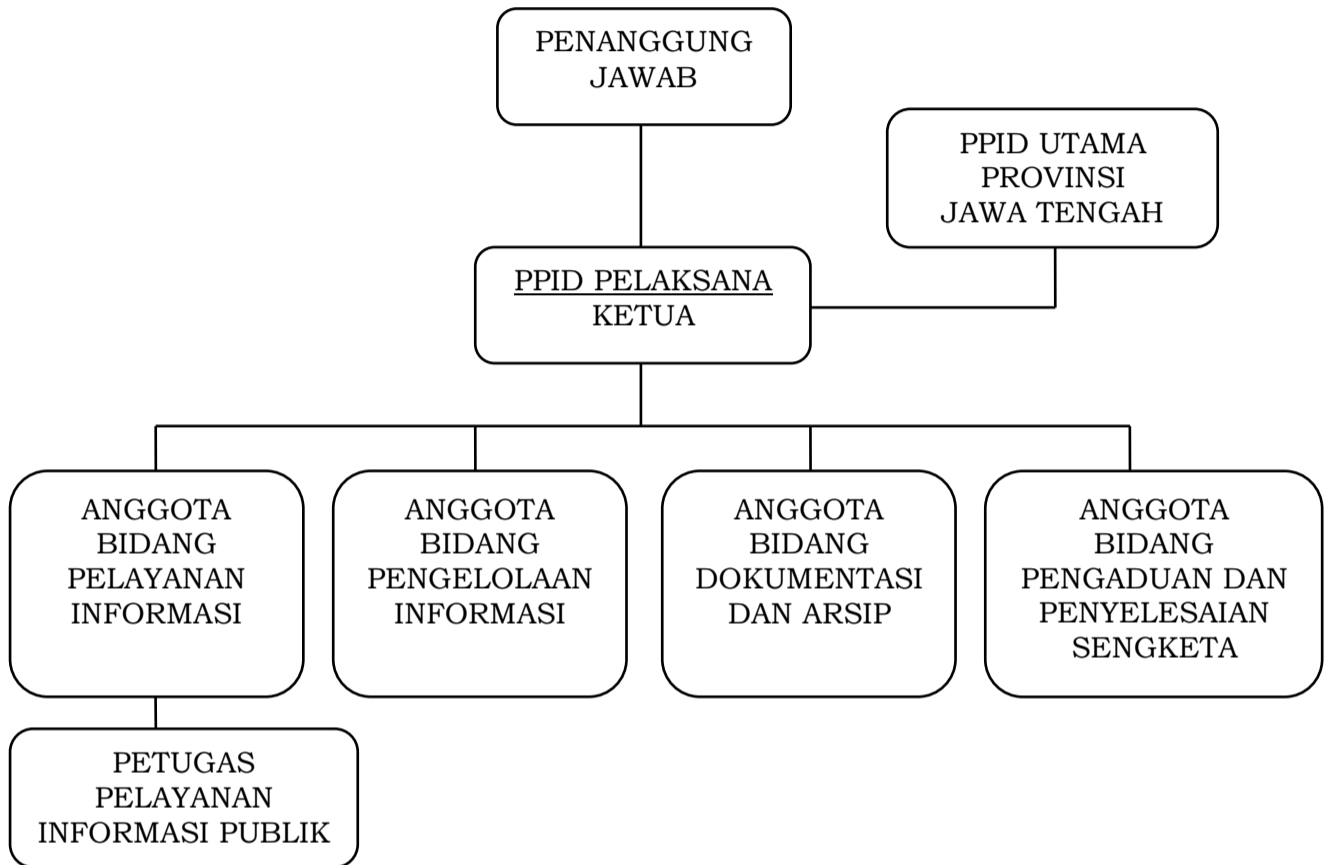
PENANGGUNG JAWAB

PPID UTAMA PROVINSI JAWA TENGAH

PPID PELAKSANA
KETUA

ANGGOTA BIDANG PELAYANAN INFORMASI

ANGGOTA BIDANG PENGELOLAAN INFORMASI

ANGGOTA BIDANG DOKUMENTASI DAN ARSIP

ANGGOTA BIDANG PENGADUAN DAN PENYELESAIAN SENGKETA

PETUGAS PELAYANAN INFORMASI PUBLIK